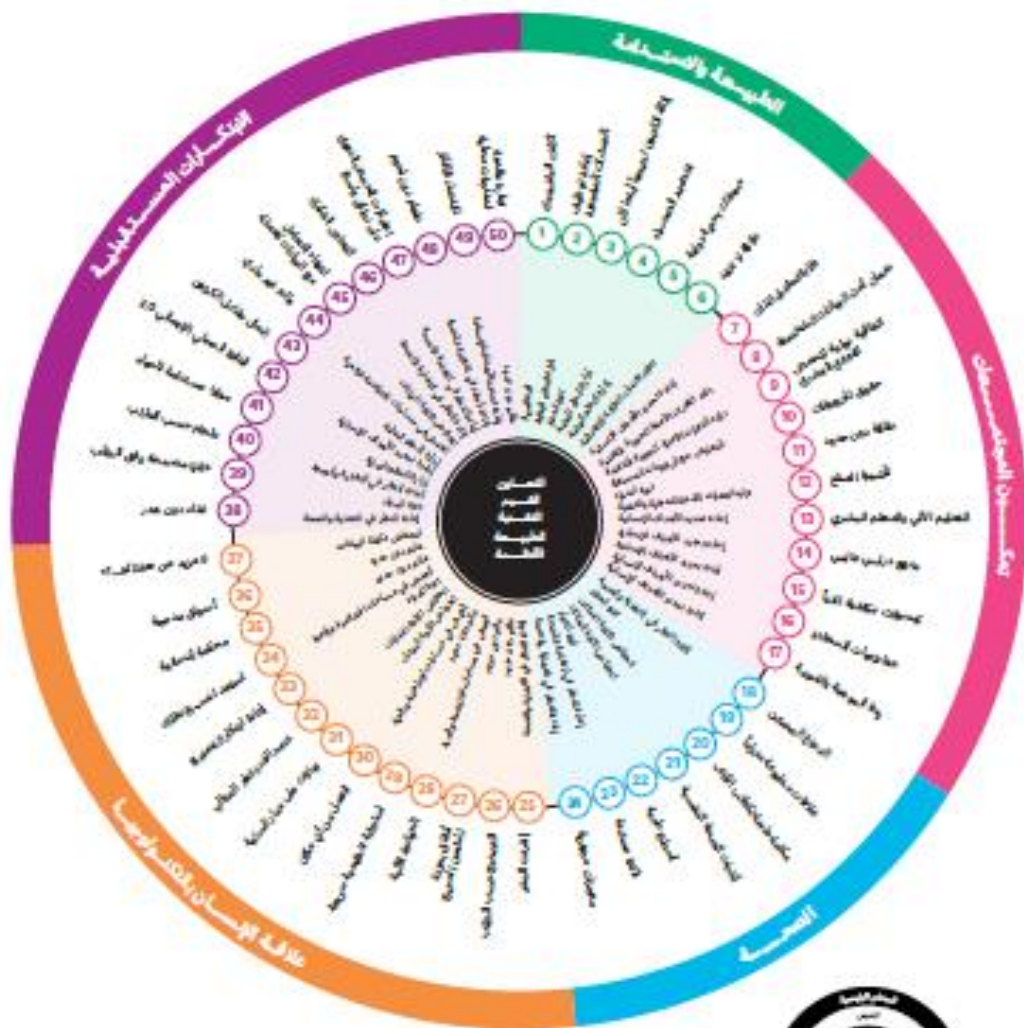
الطبيعة والاستدامة

تمكين المجتمعات

الصحة

علاقة الإنسان بالتكنولوجيا

الابتكارات المستقبلية

1
2
3
4
5
6
7
8
9
10
11
12
13
14
15
16
17
18
19
20
21
22
23
24
25
26
27
28
29
30
31
32
33
34
35
36
37
38
39
40
41
42
43
44
45
46
47
48
49
50

حقوق الأجيال
طاقة بدون حدود
التعليم الآلي والتعلم البشري
منظومات الأسعار
روبوتات المستقبل
شبكات دون حدود
إدارة الموارد البشرية
أسواق مدمجة
منظومات حسابية وغير مرئية
تقنيات صحية
تتبع مصادر الاقتصاد
البيانات الضخمة
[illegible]